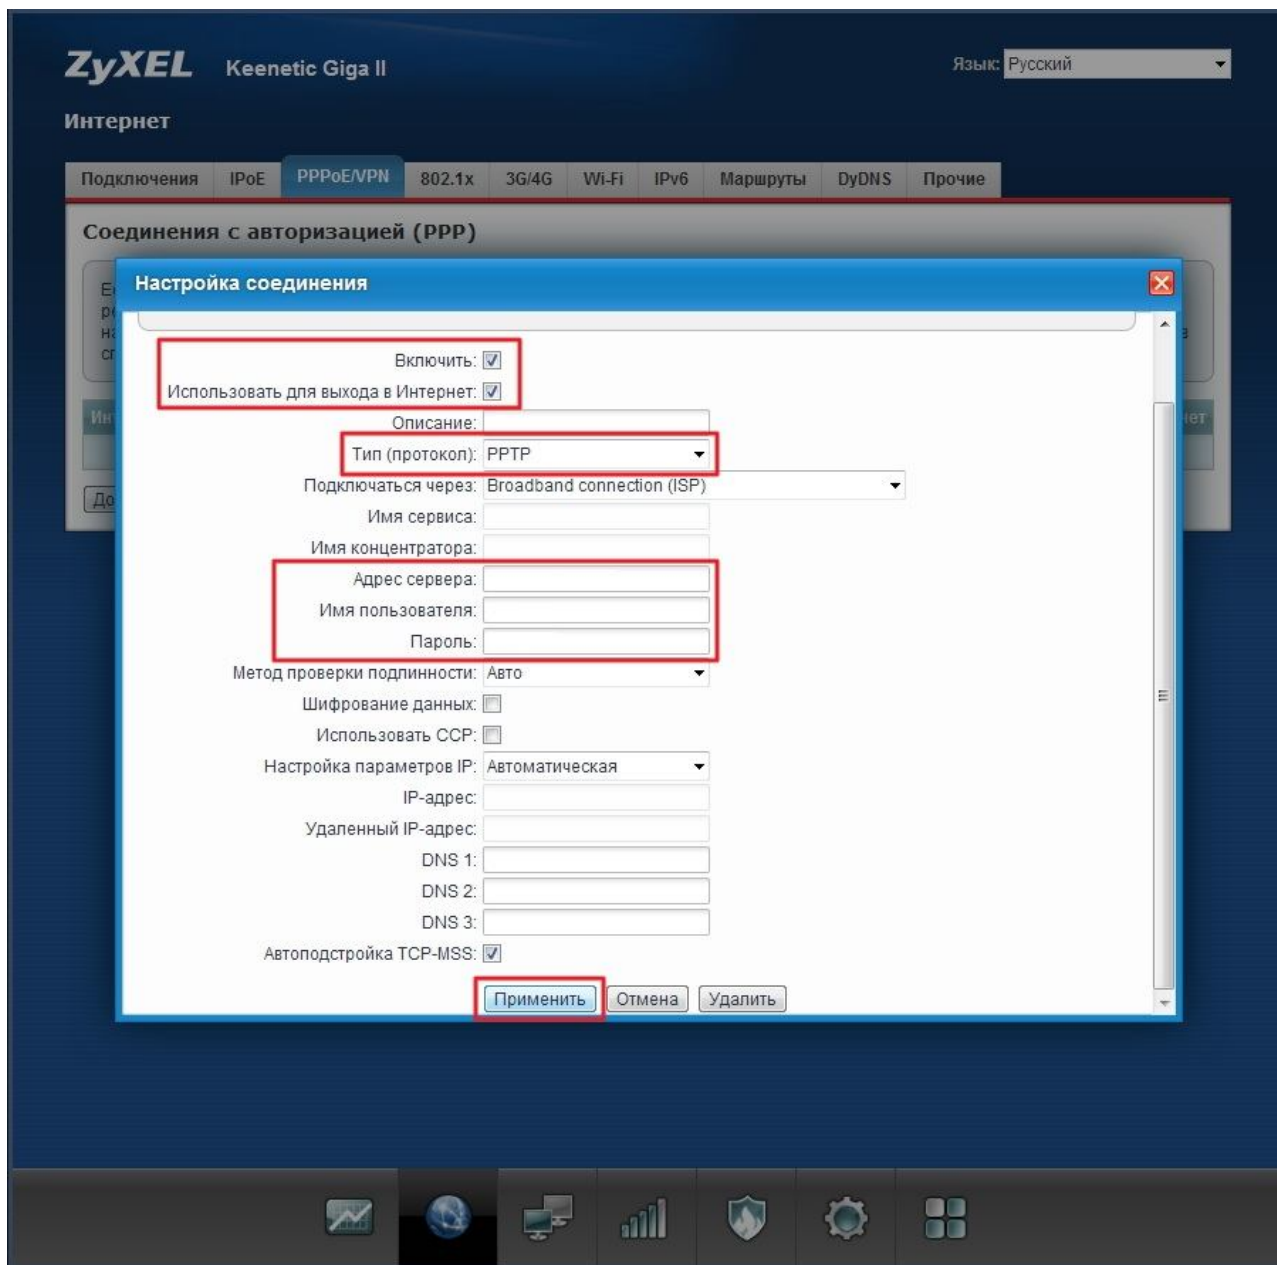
ZyXEL Keenetic Giga II

Язык: Русский

Интернет

Подключения | IPoE | PPPoE/VPN | 802.1x | 3G/4G | Wi-Fi | IPv6 | Маршруты | DyDNS | Прочие

Соединения с авторизацией (PPP)

Настройка соединения

Включить: ☑
Использовать для выхода в Интернет: ☑
Описание:
Тип (протокол): PPTP
Подключаться через: Broadband connection (ISP)
Имя сервиса:
Имя концентратора:
Адрес сервера:
Имя пользователя:
Пароль:
Метод проверки подлинности: Авто
Шифрование данных: ☐
Использовать CCP: ☐
Настройка параметров IP: Автоматическая
IP-адрес:
Удаленный IP-адрес:
DNS 1:
DNS 2:
DNS 3:
Автоподстройка TCP-MSS: ☑

Применить | Отмена | Удалить